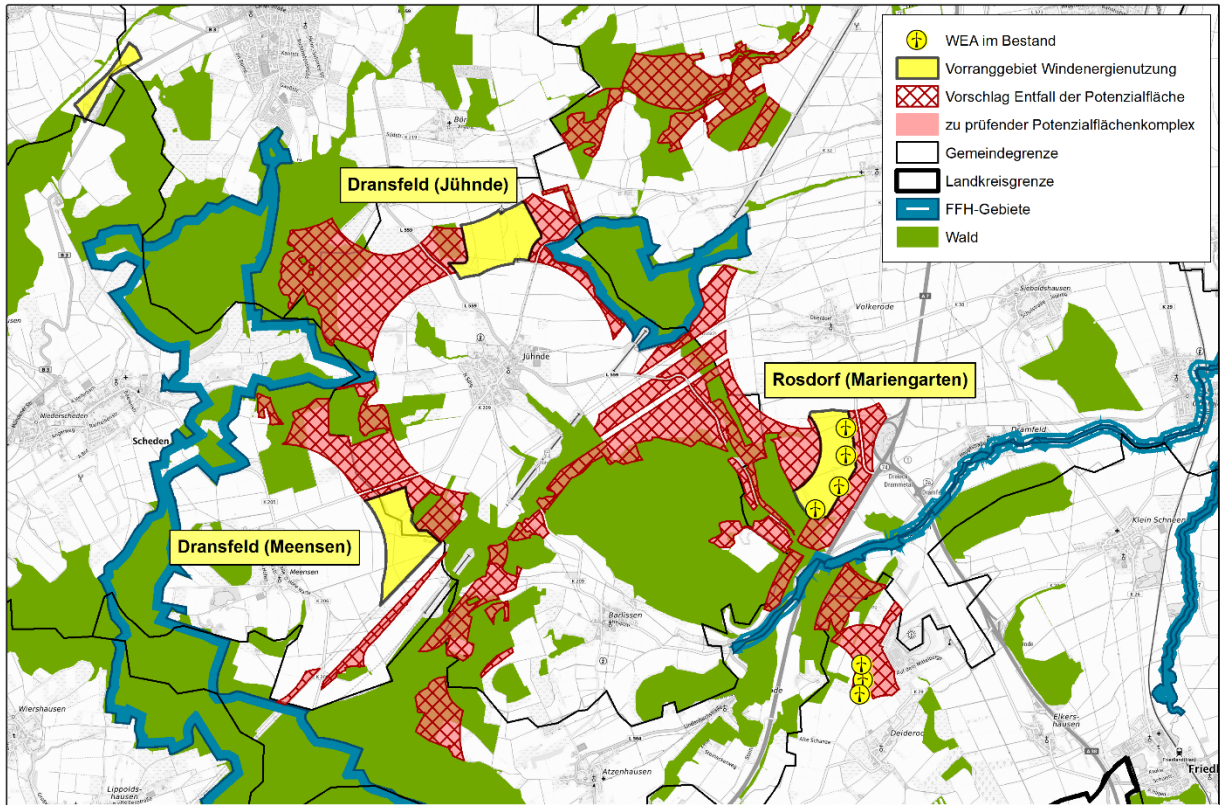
WEA im Bestand
Vorranggebiet Windenergienutzung
Vorschlag Entfall der Potenzialfläche
zu prüfender Potenzialflächenkomplex
Gemeindegrenze
Landkreisgrenze
FFH-Gebiete
Wald

Dransfeld (Jühnde)
Rosdorf (Mariengarten)
Dransfeld (Meensen)

Jühnde
Volkerode
Scheden
Meensen
Barlissen
Dramfeld
Klein Schneen
Wiershausen
Lipoldshausen
Atzenhausen
Deiderode
Elkershausen
Friedl
Wiedersheden
Kleboldshausen
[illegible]